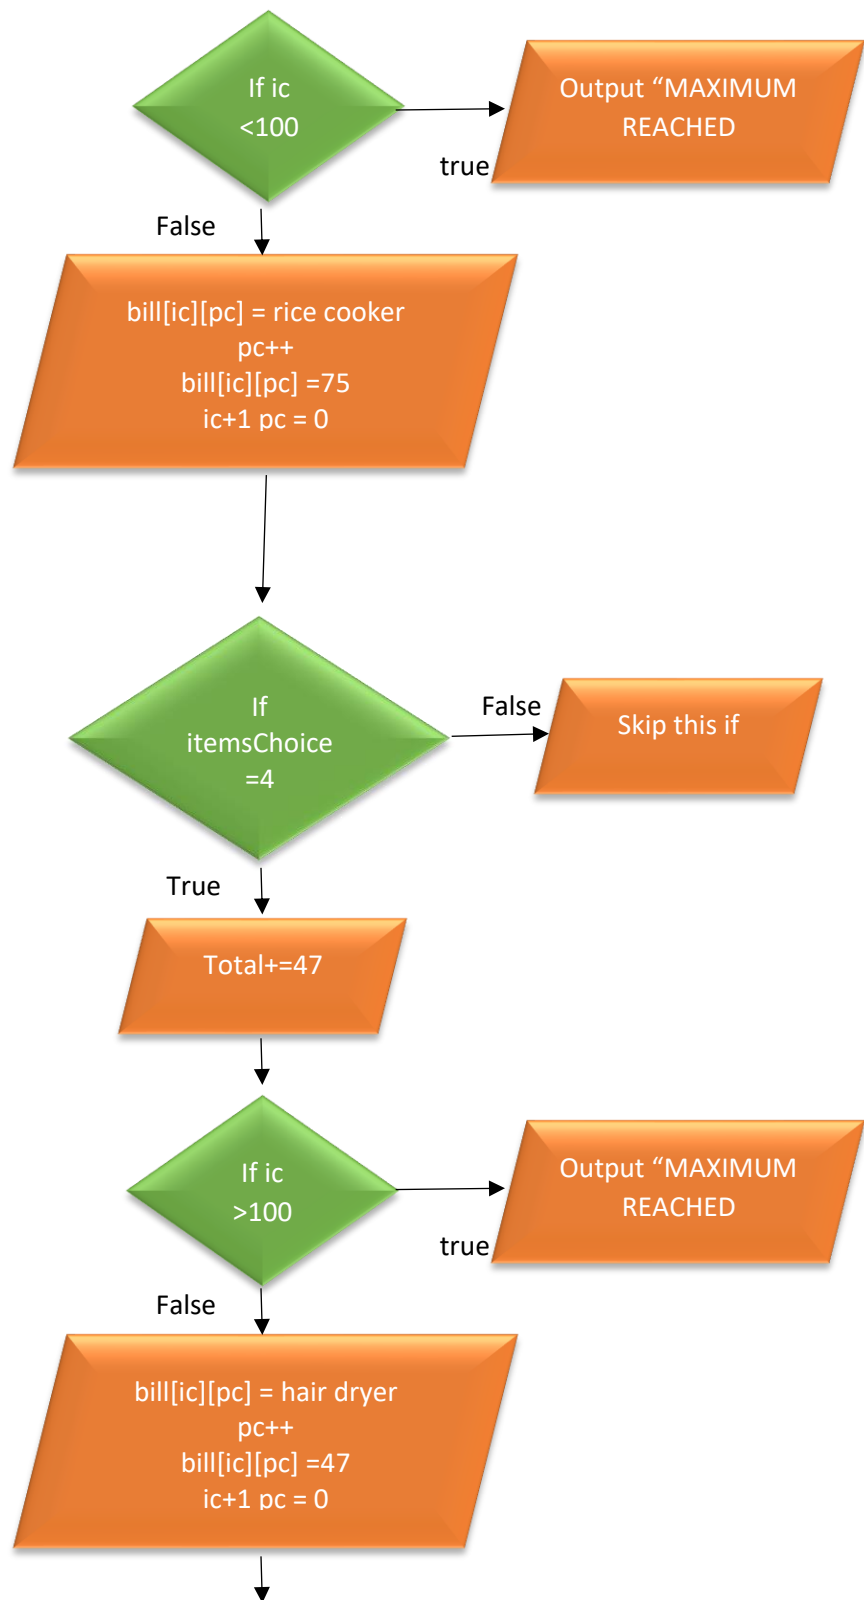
If ic
<100

Output “MAXIMUM
REACHED

true

False

bill[ic][pc] = rice cooker
pc++
bill[ic][pc] =75
ic+1 pc = 0

If
itemsChoice
=4

False

Skip this if

True

Total+=47

If ic
>100

Output “MAXIMUM
REACHED

true

False

bill[ic][pc] = hair dryer
pc++
bill[ic][pc] =47
ic+1 pc = 0